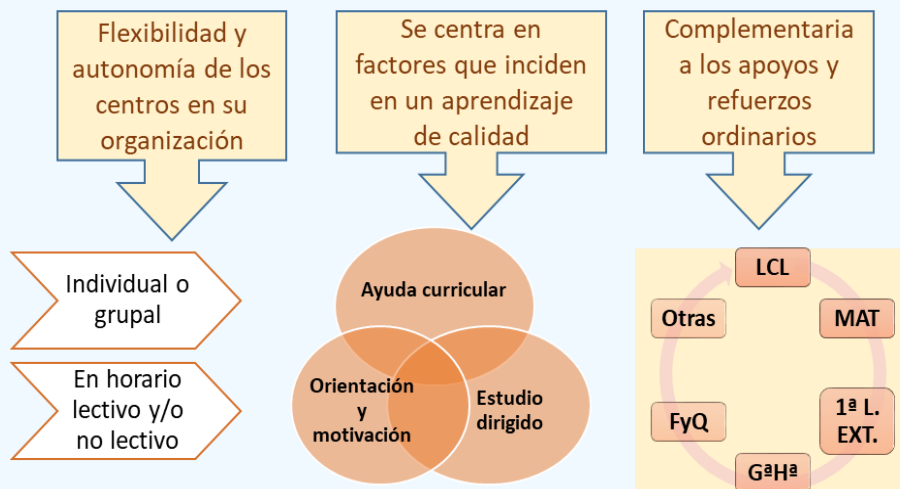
Flexibilidad y autonomía de los centros en su organización

Se centra en factores que inciden en un aprendizaje de calidad

Complementaria a los apoyos y refuerzos ordinarios

Individual o grupal

En horario lectivo y/o no lectivo

Ayuda curricular

Orientación y motivación

Estudio dirigido

LCL

MAT

1ª L. EXT.

GªHª

FyQ

Otras